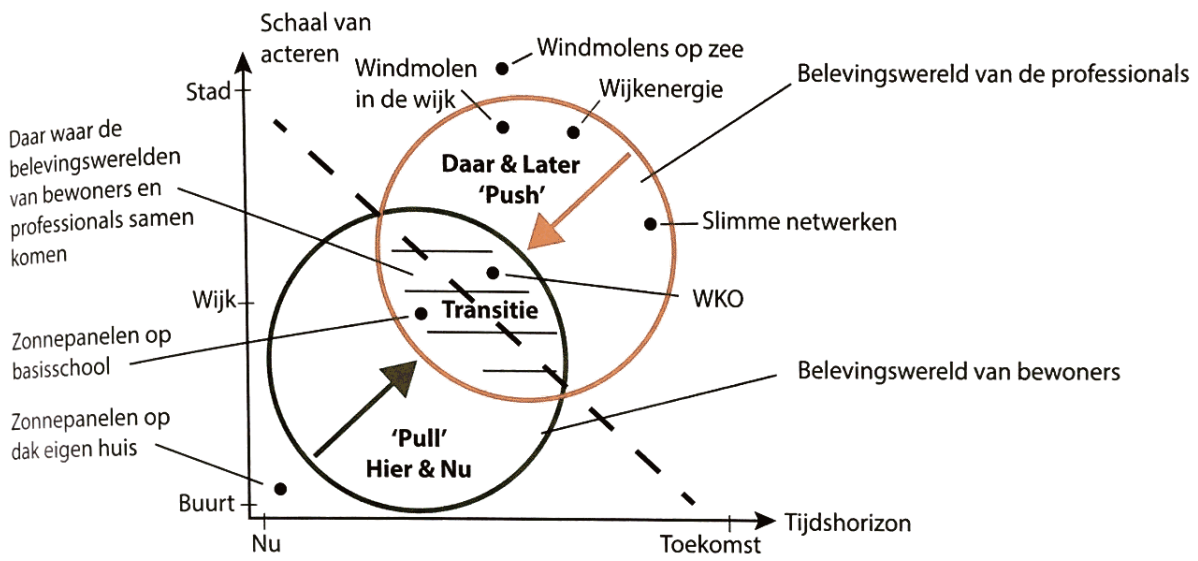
Schaal van acteren

Windmolens op zee

Windmolen in de wijk

Wijkenergie

Belevingswereld van de professionals

Stad

Daar waar de belevingswerelden van bewoners en professionals samen komen

Daar & Later 'Push'

Slimme netwerken

Wijk

Transitie

WKO

Zonnepanelen op basisschool

Belevingswereld van bewoners

Zonnepanelen op dak eigen huis

'Pull' Hier & Nu

Buurt

Nu

Toekomst

Tijdshorizon